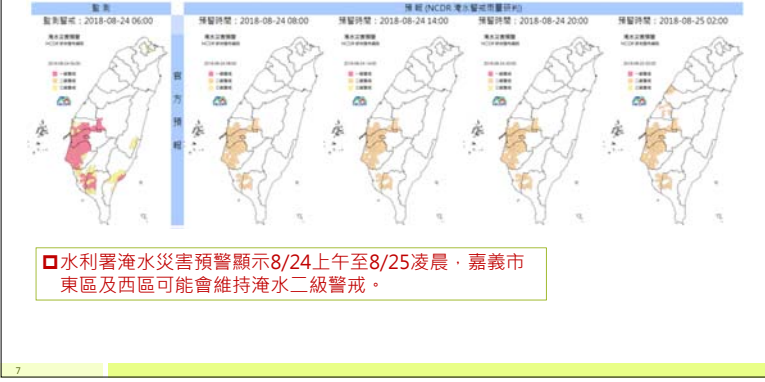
監測

監測警戒：2018-08-24 06:00

預報 (NCDR 淹水警戒需量研判)

預警時間：2018-08-24 08:00

預警時間：2018-08-24 14:00

預警時間：2018-08-24 20:00

預警時間：2018-08-25 02:00

官方預報

◘水利署淹水災害預警顯示8/24上午至8/25凌晨，嘉義市東區及西區可能會維持淹水二級警戒。

7